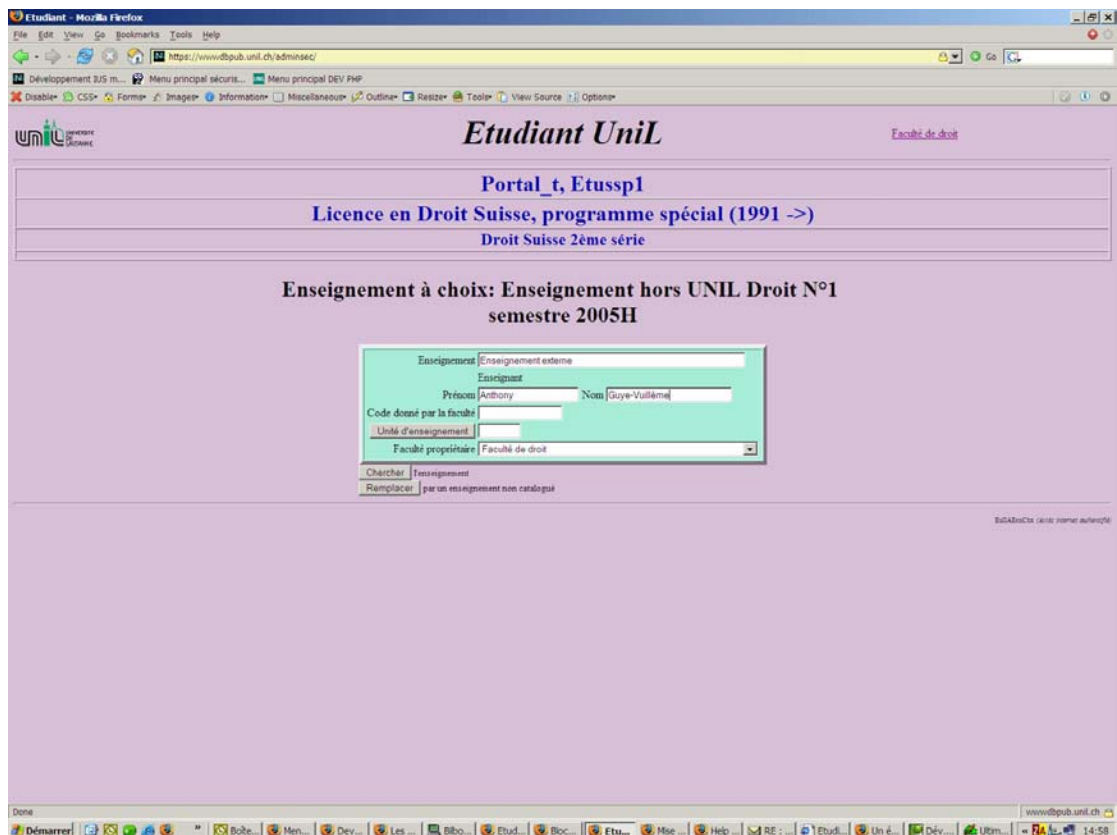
Etudiant - Mozilla Firefox

File Edit View Go Bookmarks Tools Help

https://wwwdbpub.unil.ch/adminsec/

Go

Développement IUS m... Menu principal sécuris... Menu principal DEV FHP

Disable CSS Forms Images Information Miscellaneous Outline Resize Tools View Source Options

unil UNIVERSITÉ DE LAUSANNE

Etudiant UniL

Faculté de droit

Portal_t, Etussp1

Licence en Droit Suisse, programme spécial (1991 ->)

Droit Suisse 2ème série

Enseignement à choix: Enseignement hors UNIL Droit N°1
semestre 2005H

Enseignement Enseignement externe

Enseignant

Prénom Anthony Nom Guye-Vuillème

Code donné par la faculté

Unité d'enseignement

Faculté propriétaire Faculté de droit

Chercher l'enseignement

Remplacer par un enseignement non catalogué

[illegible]

Done

wwwdbpub.unil.ch

Démarrer Boîte... Men... Dev... Les ... Bibo... Etud... Bloc... Etu... Mise ... Help ... RE : ... Etudi... Un é... Dév... Ultim... 14:58